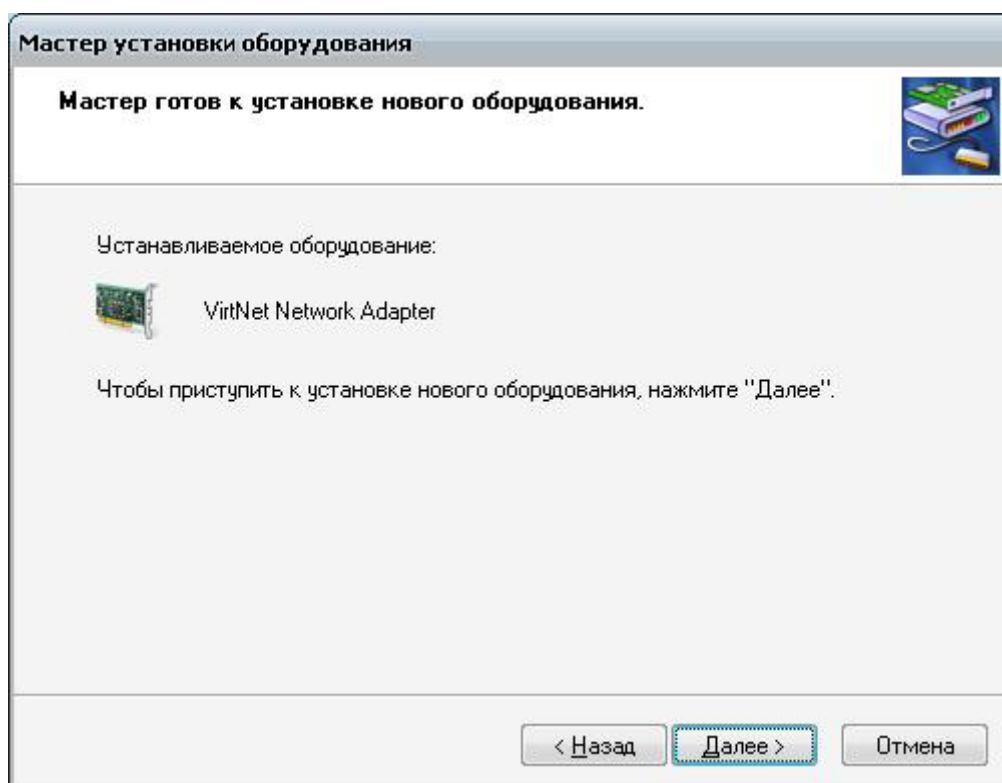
Мастер установки оборудования

Мастер готов к установке нового оборудования.

Устанавливаемое оборудование:

VirtNet Network Adapter

Чтобы приступить к установке нового оборудования, нажмите "Далее".

< Назад   Далее >   Отмена